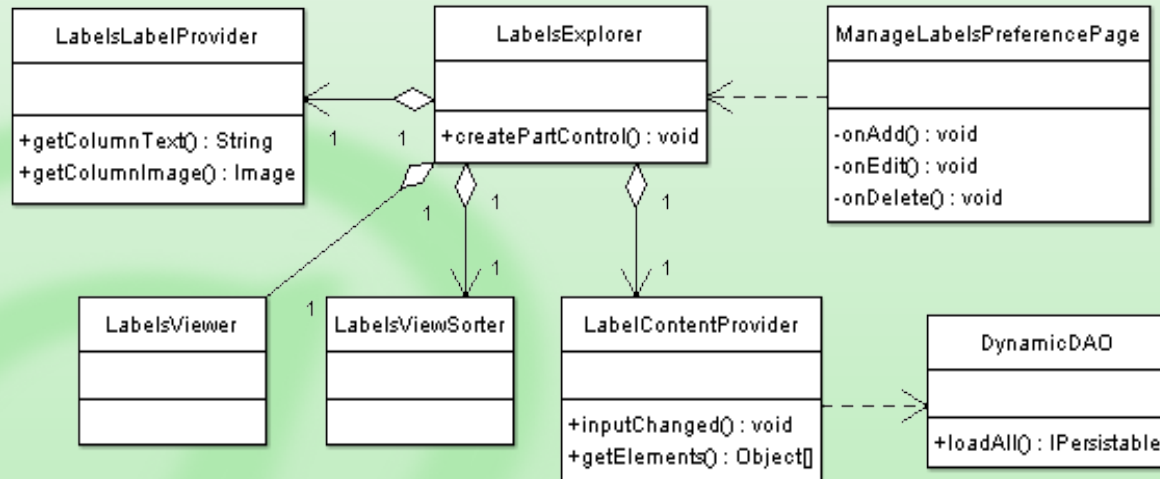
LabelsLabelProvider

+getColumnText() : String
+getColumnImage() : Image

1 1

LabelsExplorer

+createPartControl() : void

ManageLabelsPreferencePage

-onAdd() : void
-onEdit() : void
-onDelete() : void

1 1 1

1 1 1

LabelsViewer

LabelsViewSorter

LabelContentProvider

+inputChanged() : void
+getElements() : Object[]

DynamicDAO

+loadAll() : IPersistable